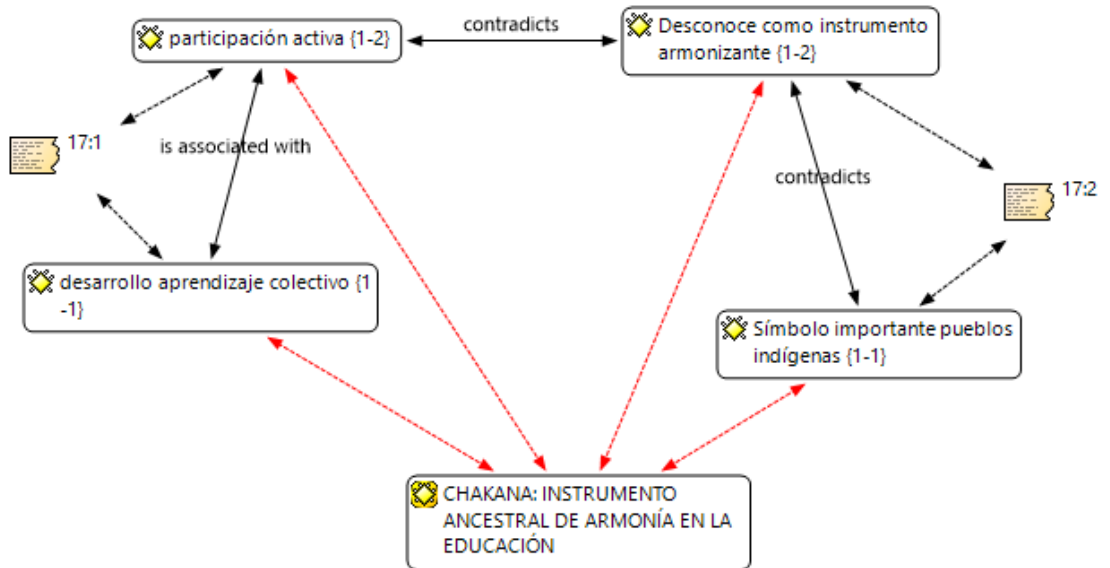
participación activa {1-2}

contradicts

Desconoce como instrumento armonizante {1-2}

17:1

is associated with

contradicts

17:2

desarrollo aprendizaje colectivo {1-1}

Símbolo importante pueblos indígenas {1-1}

CHAKANA: INSTRUMENTO ANCESTRAL DE ARMONÍA EN LA EDUCACIÓN